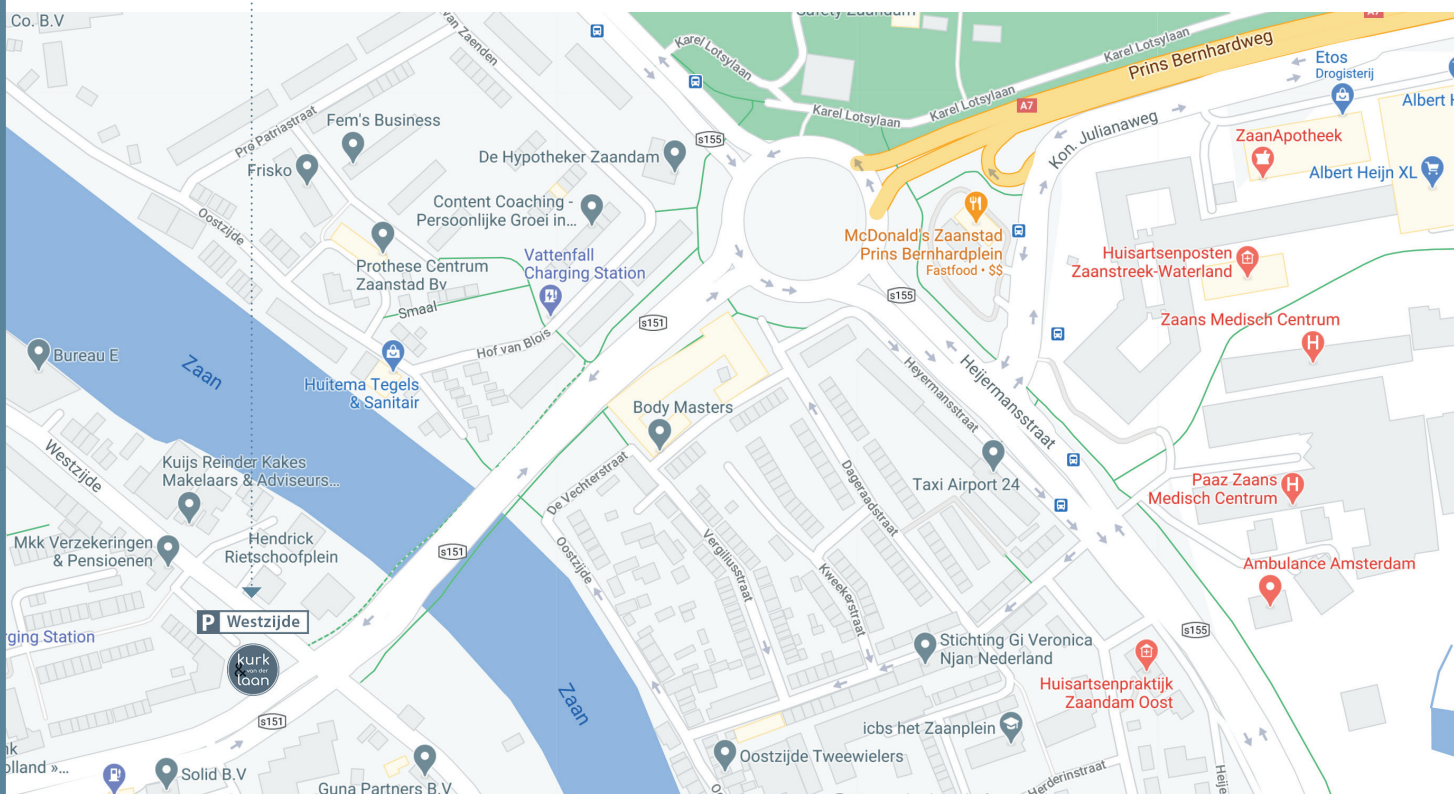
Co. B.V
Van Zaenden
Safety Zaandam
Karel Lotsylaan
Karel Lotsylaan
Karel Lotsylaan
Karel Lotsylaan
Prins Bernhardweg
A7
A7
Etos
Drogisterij
Albert H
Kon. Julianaweg
ZaanApotheek
Albert Heijn XL
Pre Patriastraat
Fem's Business
De Hypotheker Zaandam
s155
Frisko
Oostzijde
Content Coaching - Persoonlijke Groei in...
McDonald's Zaanstad Prins Bernhardplein
Fastfood • $$
Huisartsenposten Zaanstreek-Waterland
Prothese Centrum Zaanstad Bv
Vattenfall Charging Station
s155
Smaal
s151
Zaans Medisch Centrum
Bureau E
Hof van Blois
Heijermansstraat
Zaan
Huitema Tegels & Sanitair
Heijermansstraat
Body Masters
Westzijde
Kuijs Reinder Kakes Makelaars & Adviseurs...
Dageraadstraat
Taxi Airport 24
Paaz Zaans Medisch Centrum
De Vechterstraat
Mkk Verzekeringen & Pensioenen
Hendrick Rietschoofplein
s151
Oostzijde
Vergiliusstraat
Kweekerstraat
Ambulance Amsterdam
P Westzijde
rging Station
kurk van der laan
Stichting Gi Veronica Njan Nederland
s155
Zaan
Huisartsenpraktijk Zaandam Oost
s151
icbs het Zaanplein
nk
olland »...
Solid B.V
Guna Partners B.V
Oostzijde Tweewielers
Herderinstraat
Heije